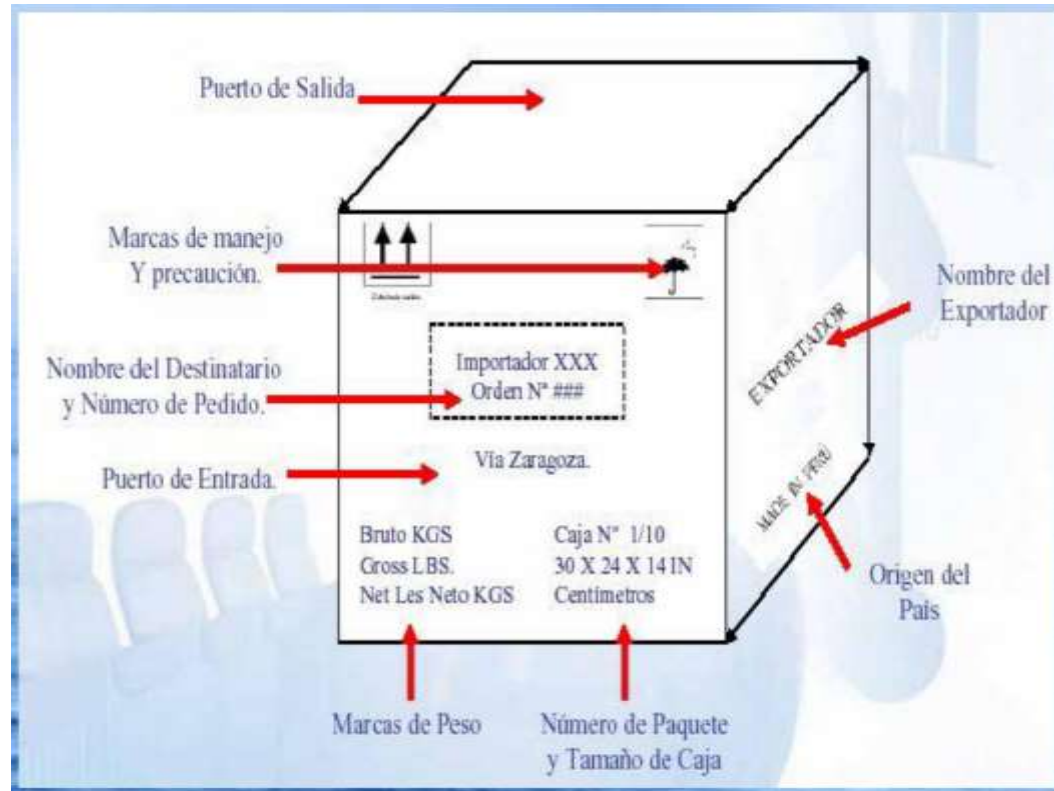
Puerto de Salida

Marcas de manejo
Y precaución.

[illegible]

Nombre del Exportador

Nombre del Destinatario y Número de Pedido.

Importador XXX
Orden N° ###

EXPORTADOR

Puerto de Entrada.

Via Zaragoza.

MADE IN PERU

Bruto KGS
Gross LBS.
Net Les Neto KGS

Caja N° 1/10
30 X 24 X 14 IN
Centimetros

Origen del Pais

Marcas de Peso

Número de Paquete y Tamaño de Caja